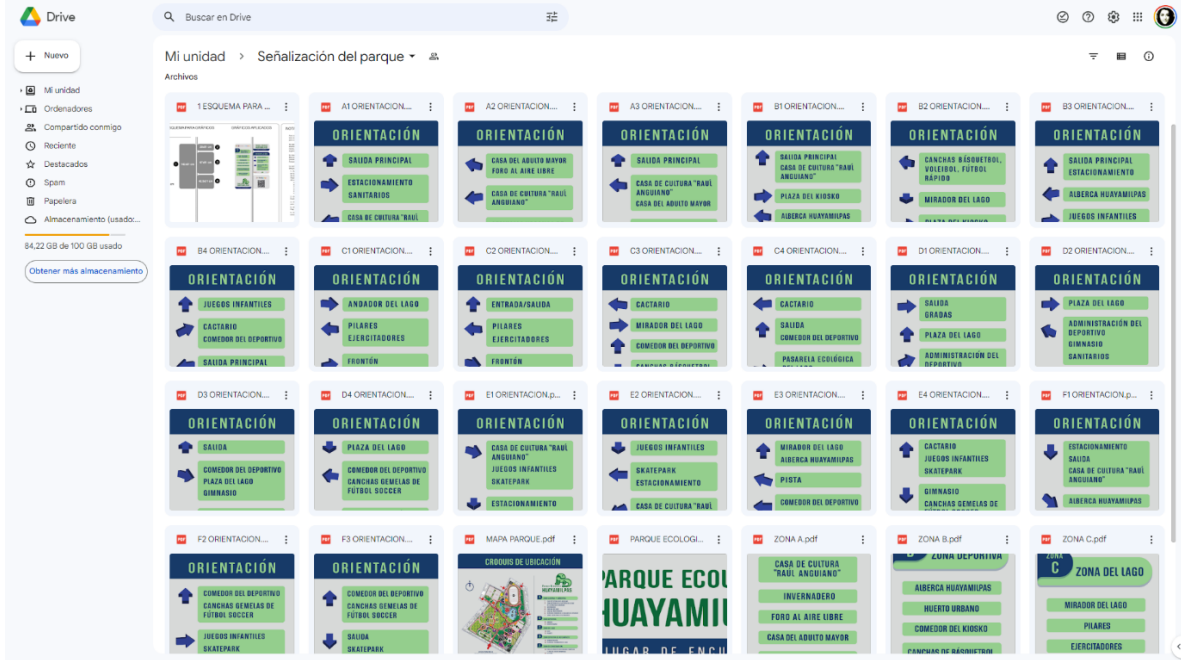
Drive

Buscar en Drive

Nuevo

Mi unidad
Ordenadores
Compartido conmigo
Reciente
Destacados
Spam
Papelera
Almacenamiento (usado:...

84,22 GB de 100 GB usado

Obtener más almacenamiento

Mi unidad > Señalización del parque

Archivos

1 ESQUEMA PARA ...

A1 ORIENTACION....
ORIENTACIÓN
SALIDA PRINCIPAL
ESTACIONAMIENTO SANITARIOS
CASA DE CULTURA "RAÚL

A2 ORIENTACION....
ORIENTACIÓN
CASA DEL ADULTO MAYOR FORO AL AIRE LIBRE
CASA DE CULTURA "RAÚL ANGUIANO"

A3 ORIENTACION....
ORIENTACIÓN
SALIDA PRINCIPAL
CASA DE CULTURA "RAÚL ANGUIANO" CASA DEL ADULTO MAYOR

B1 ORIENTACION....
ORIENTACIÓN
SALIDA PRINCIPAL CASA DE CULTURA "RAÚL ANGUIANO"
PLAZA DEL KIOSKO
ALBERCA HUAYAMILPAS

B2 ORIENTACION....
ORIENTACIÓN
CANCHAS BÁSQUETBOL, VOLEIBOL, FÚTBOL RÁPIDO
MIRADOR DEL LAGO

B3 ORIENTACION....
ORIENTACIÓN
SALIDA PRINCIPAL ESTACIONAMIENTO
ALBERCA HUAYAMILPAS
JUEGOS INFANTILES

B4 ORIENTACION....
ORIENTACIÓN
JUEGOS INFANTILES
CACTARIO COMEDOR DEL DEPORTIVO
SALIDA PRINCIPAL

C1 ORIENTACION....
ORIENTACIÓN
ANDADOR DEL LAGO
PILARES EJERCITADORES
FRONTÓN

C2 ORIENTACION....
ORIENTACIÓN
ENTRADA/SALIDA
PILARES EJERCITADORES
FRONTÓN

C3 ORIENTACION....
ORIENTACIÓN
CACTARIO
MIRADOR DEL LAGO
COMEDOR DEL DEPORTIVO

C4 ORIENTACION....
ORIENTACIÓN
CACTARIO
SALIDA COMEDOR DEL DEPORTIVO
PASARELA ECOLÓGICA

D1 ORIENTACION....
ORIENTACIÓN
SALIDA GRADAS
PLAZA DEL LAGO
ADMINISTRACIÓN DEL DEPORTIVO

D2 ORIENTACION....
ORIENTACIÓN
PLAZA DEL LAGO
ADMINISTRACIÓN DEL DEPORTIVO GIMNASIO SANITARIOS

D3 ORIENTACION....
ORIENTACIÓN
SALIDA
COMEDOR DEL DEPORTIVO PLAZA DEL LAGO GIMNASIO

D4 ORIENTACION....
ORIENTACIÓN
PLAZA DEL LAGO
COMEDOR DEL DEPORTIVO CANCHAS GEMELAS DE FÚTBOL SOCCER

E1 ORIENTACION.p...
ORIENTACIÓN
CASA DE CULTURA "RAÚL ANGUIANO" JUEGOS INFANTILES SKATEPARK
ESTACIONAMIENTO

E2 ORIENTACION....
ORIENTACIÓN
JUEGOS INFANTILES
SKATEPARK ESTACIONAMIENTO
CASA DE CULTURA "RAÚL

E3 ORIENTACION....
ORIENTACIÓN
MIRADOR DEL LAGO ALBERCA HUAYAMILPAS
PISTA
COMEDOR DEL DEPORTIVO

E4 ORIENTACION....
ORIENTACIÓN
CACTARIO JUEGOS INFANTILES SKATEPARK
GIMNASIO CANCHAS GEMELAS DE

F1 ORIENTACION.p...
ORIENTACIÓN
ESTACIONAMIENTO SALIDA CASA DE CULTURA "RAÚL ANGUIANO"
ALBERCA HUAYAMILPAS

F2 ORIENTACION....
ORIENTACIÓN
COMEDOR DEL DEPORTIVO CANCHAS GEMELAS DE FÚTBOL SOCCER
JUEGOS INFANTILES SKATEPARK

F3 ORIENTACION....
ORIENTACIÓN
COMEDOR DEL DEPORTIVO CANCHAS GEMELAS DE FÚTBOL SOCCER
SALIDA SKATEPARK

MAPA PARQUE.pdf
CROQUIS DE UBICACIÓN

PARQUE ECOLOGI...
PARQUE ECO
HUAYAMI
LUGAR DE ENCU

ZONA A.pdf
CASA DE CULTURA "RAÚL ANGUIANO"
INVERNADERO
FORO AL AIRE LIBRE
CASA DEL ADULTO MAYOR

ZONA B.pdf
ZONA DEPORTIVA
ALBERCA HUAYAMILPAS
HUERTO URBANO
COMEDOR DEL KIOSKO
CANCHAS DE BÁSQUETBOL

ZONA C.pdf
ZONA C
ZONA DEL LAGO
MIRADOR DEL LAGO
PILARES
EJERCITADORES